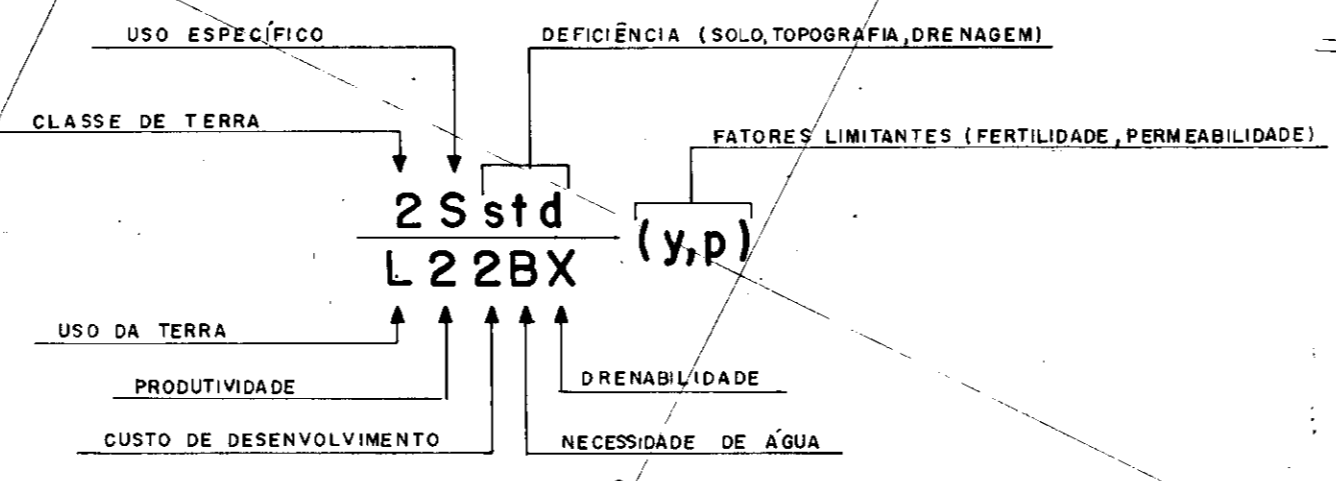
USO ESPECÍFICO

DEFICIÊNCIA (SOLO, TOPOGRAFIA, DRENAGEM)

CLASSE DE TERRA

FATORES LIMITANTES (FERTILIDADE, PERMEABILIDADE)

2 S std

L 2 2 B X

(y, p)

USO DA TERRA

PRODUTIVIDADE

DRENABILIDADE

CUSTO DE DESENVOLVIMENTO

NECESSIDADE DE ÁGUA